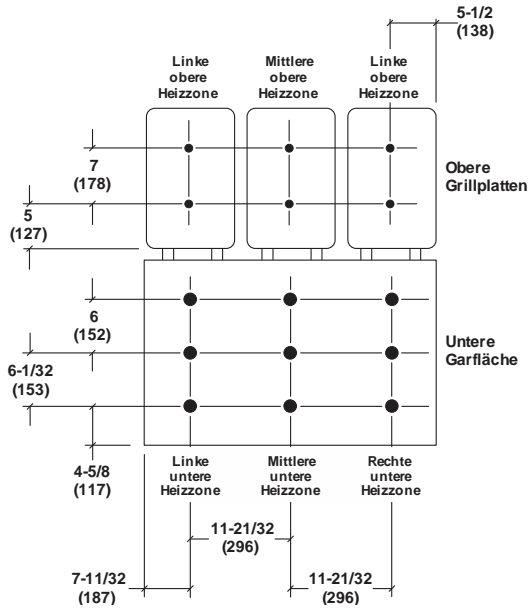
5-1/2
(138)

Linke obere Heizzone

Mittlere obere Heizzone

Linke obere Heizzone

7
(178)

Obere Grillplatten

5
(127)

6
(152)

Untere Garfläche

6-1/32
(153)

4-5/8
(117)

Linke untere Heizzone

Mittlere untere Heizzone

Rechte untere Heizzone

11-21/32
(296)

7-11/32
(187)

11-21/32
(296)